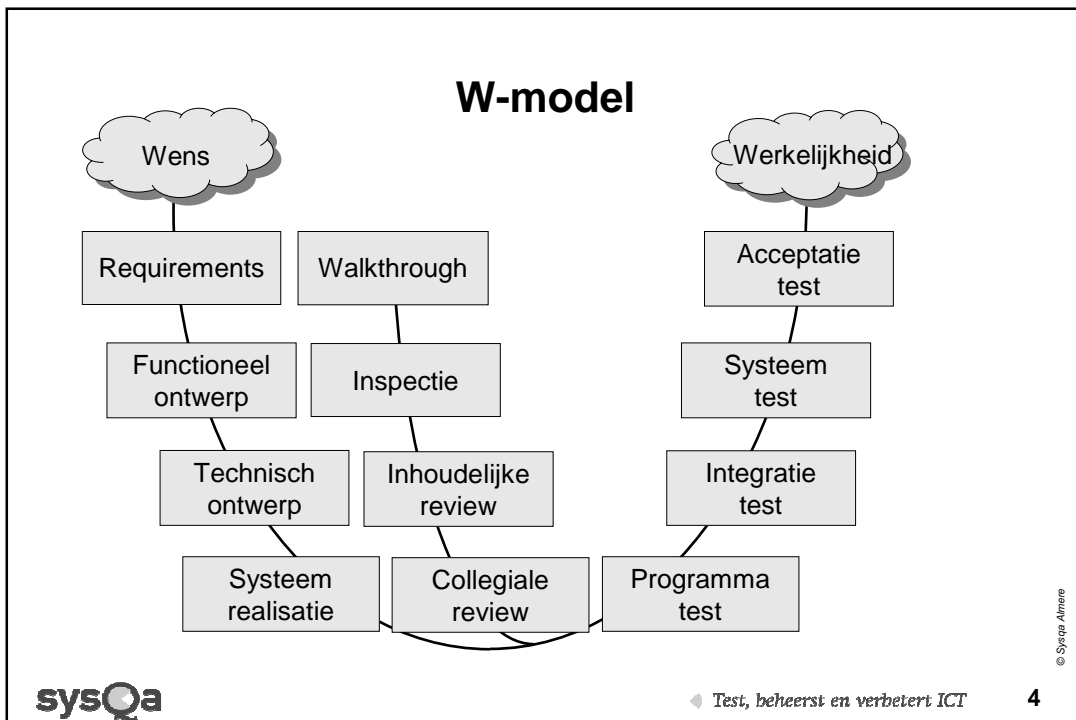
W-model

Wens

Werkelijkheid

Requirements

Walkthrough

Acceptatie test

Functioneel ontwerp

Inspectie

Systeem test

Technisch ontwerp

Inhoudelijke review

Integratie test

Systeem realisatie

Collegiale review

Programma test

© Sysqa Almere

sysQa

Test, beheerst en verbetert ICT

4